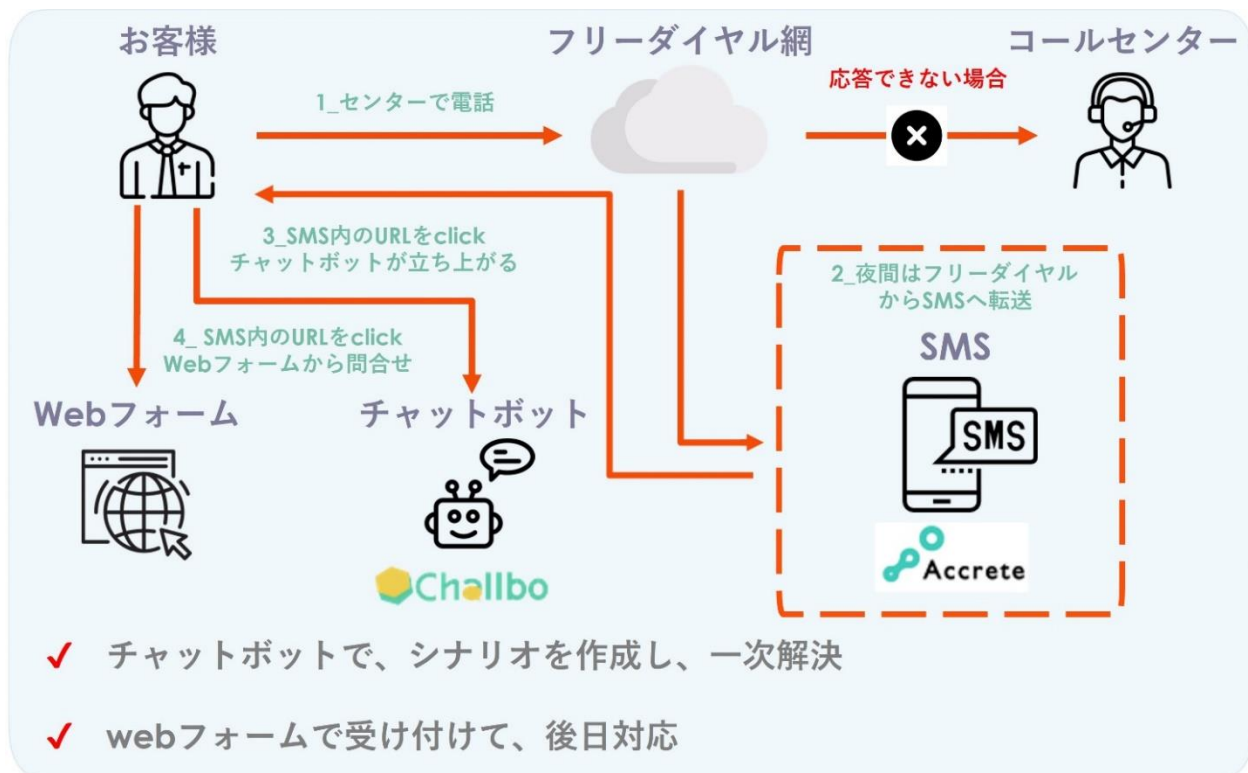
お客様

フリーダイヤル網

コールセンター

1_センターで電話

応答できない場合

3_SMS内のURLをclick
チャットボットが立ち上がる

2_夜間はフリーダイヤルからSMSへ転送

SMS

4_ SMS内のURLをclick
Webフォームから問合せ

Webフォーム

チャットボット

SMS

Challbo

Accrete

✔ チャットボットで、シナリオを作成し、一次解決

✔ webフォームで受け付けて、後日対応